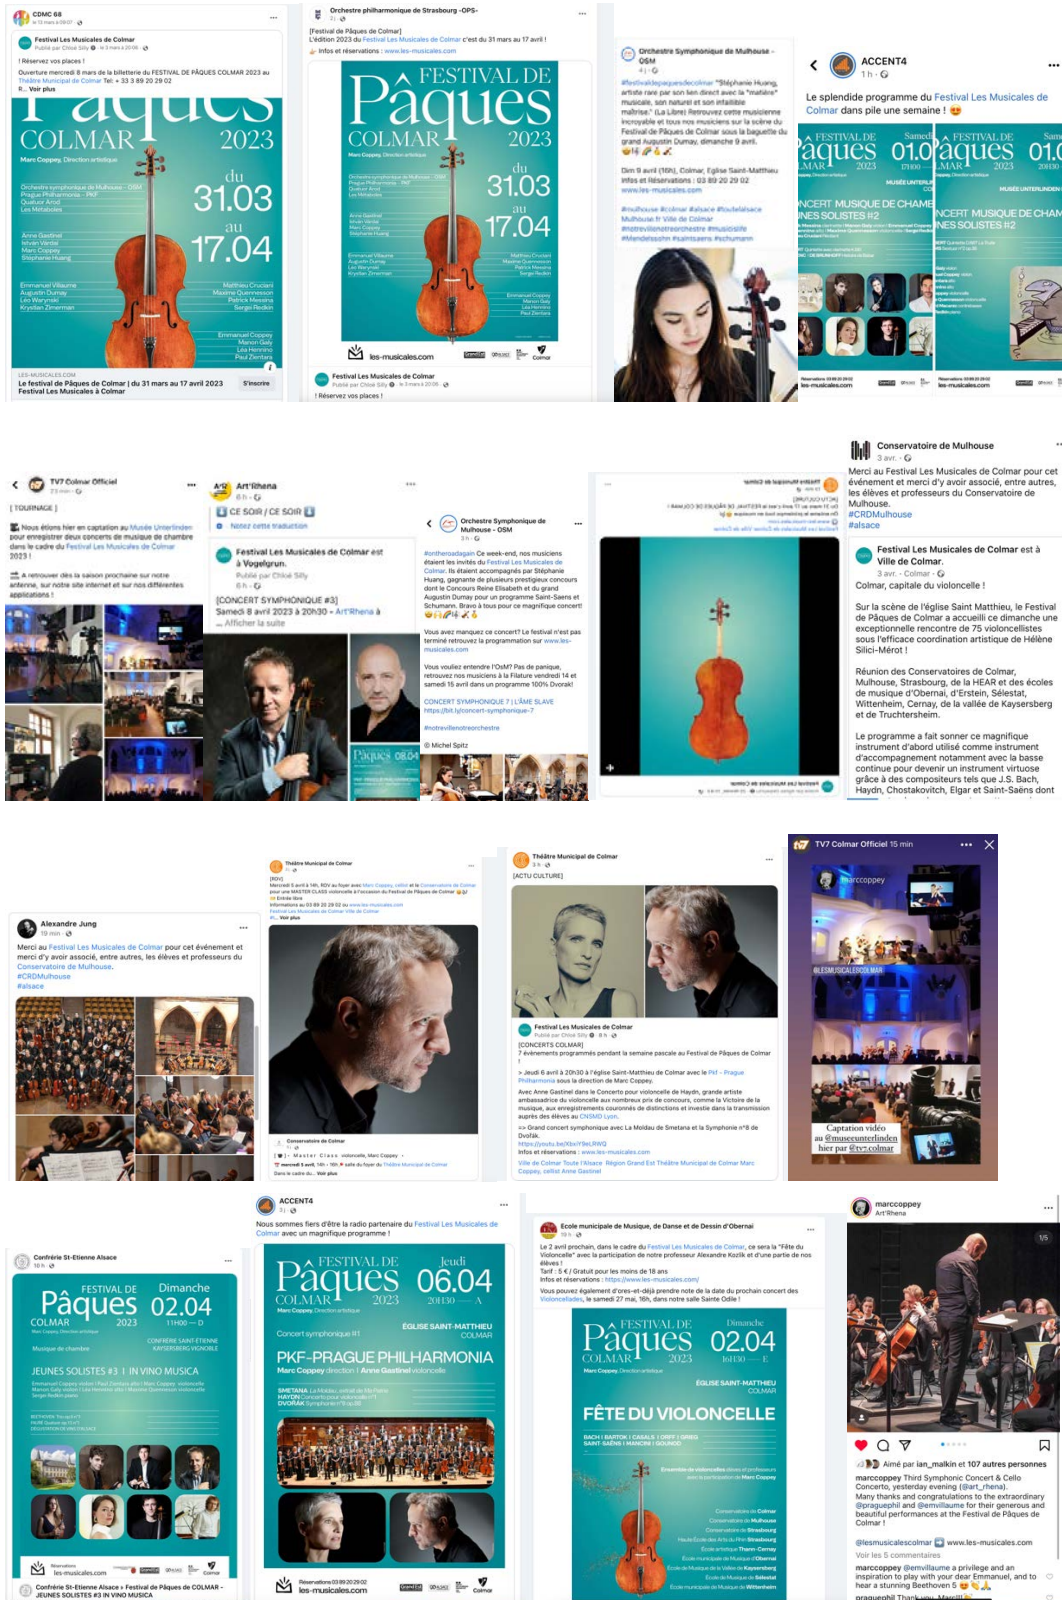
CDMC 68
Festival Les Musicales de Colmar
Publié par Chloé Silly
! Réservez vos places !
Ouverture mercredi 8 mars de la billetterie du FESTIVAL DE PÂQUES COLMAR 2023 au Théâtre Municipal de Colmar Tél. + 33 3 89 20 29 02
R... Voir plus
Pâques
COLMAR 2023
Marc Coppey, Direction artistique
du 31.03 au 17.04
Orchestre symphonique de Mulhouse – OSM
Prague Philharmonia – PKF
Quatuor Arod
Les Métaboles
Anne Gastinel
Istvan Vardai
Marc Coppey
Stéphanie Huang
Emmanuel Villaume
Augustin Dumay
Leo Warynski
Krystian Zimerman
Matthieu Cruciani
Maxime Quennesson
Patrick Messina
Sergei Redkin
Emmanuel Coppey
Manon Galy
Léa Hennino
Paul Zientara
LES-MUSICALES.COM
Le festival de Pâques de Colmar | du 31 mars au 17 avril 2023
Festival Les Musicales à Colmar
S'inscrire

Orchestre philharmonique de Strasbourg -OPS-
[Festival de Pâques de Colmar]
L'édition 2023 du Festival Les Musicales de Colmar c'est du 31 mars au 17 avril !
Infos et réservations : www.les-musicales.com
FESTIVAL DE Pâques
COLMAR 2023
Marc Coppey, Direction artistique
du 31.03 au 17.04
les-musicales.com
Festival Les Musicales de Colmar
Publié par Chloé Silly
! Réservez vos places !

Orchestre Symphonique de Mulhouse - OSM
#festivaldepaquesdecolmar "Stéphanie Huang, artiste rare par son lien direct avec la "matière" musicale, son naturel et son infaillible maîtrise." (La Libre) Retrouvez cette musicienne incroyable et tous nos musiciens sur la scène du Festival de Pâques de Colmar sous la baguette du grand Augustin Dumay, dimanche 9 avril.
Dim 9 avril (16h), Colmar, Eglise Saint-Matthieu
Infos et réservations : 03 89 20 29 02
www.les-musicales.com
#mulhouse #colmar #alsace #toutelalsace Mulhouse Ville de Colmar #notrevillenotreorchestre #musique #Mendelssohn #saintsaens #schumann

ACCENT4
1 h
Le splendide programme du Festival Les Musicales de Colmar dans pile une semaine !
FESTIVAL DE Pâques COLMAR 2023
Samedi 01.04
17H00
MUSÉE UNTERLINDEN
CONCERT MUSIQUE DE CHAMBRE
JEUNES SOLISTES #2
les-musicales.com

TV7 Colmar Officiel
[TOURNAGE]
Nous étions hier en captation au Musée Unterlinden pour enregistrer deux concerts de musique de chambre dans le cadre du Festival Les Musicales de Colmar 2023 !
A retrouver dès la saison prochaine sur notre antenne, sur notre site internet et sur nos différentes applications !

Art'Rhena
6 h
CE SOIR / CE SOIR
Notez cette traduction
Festival Les Musicales de Colmar est à Vogelgrun.
Publié par Chloé Silly
6 h
[CONCERT SYMPHONIQUE #3]
Samedi 8 avril 2023 à 20h30 – Art'Rhena à
... Afficher la suite

Orchestre Symphonique de Mulhouse - OSM
3 h
#ontheroadagain Ce week-end, nos musiciens étaient les invités du Festival Les Musicales de Colmar. Ils étaient accompagnés par Stéphanie Huang, gagnante de plusieurs prestigieux concours dont le Concours Reine Elisabeth et du grand Augustin Dumay pour un programme Saint-Saens et Schumann. Bravo à tous pour ce magnifique concert!
Vous avez manquez ce concert? Le festival n'est pas terminé retrouvez la programmation sur www.les-musicales.com
Vous vouliez entendre l'OsM? Pas de panique, retrouvez nos musiciens à la Filature vendredi 14 et samedi 15 avril dans un programme 100% Dvorak!
CONCERT SYMPHONIQUE 7 | L'ÂME SLAVE
https://bit.ly/concert-symphonique-7
#notrevillenotreorchestre
Michel Spitz

Conservatoire de Mulhouse
3 avr.
Merci au Festival Les Musicales de Colmar pour cet événement et merci d'y avoir associé, entre autres, les élèves et professeurs du Conservatoire de Mulhouse.
#CRDMulhouse
#alsace
Festival Les Musicales de Colmar est à Ville de Colmar.
3 avr. · Colmar
Colmar, capitale du violoncelle !
Sur la scène de l'église Saint Matthieu, le Festival de Pâques de Colmar a accueilli ce dimanche une exceptionnelle rencontre de 75 violoncellistes sous l'efficace coordination artistique de Hélène Silici-Mérot !
Réunion des Conservatoires de Colmar, Mulhouse, Strasbourg, de la HEAR et des écoles de musique d'Obernai, d'Erstein, Sélestat, Wittenheim, Cernay, de la vallée de Kaysersberg et de Truchtersheim.
Le programme a fait sonner ce magnifique instrument d'abord utilisé comme instrument d'accompagnement notamment avec la basse continue pour devenir un instrument virtuose grâce à des compositeurs tels que J.S. Bach, Haydn, Chostakovitch, Elgar et Saint-Saëns dont

Alexandre Jung
Merci au Festival Les Musicales de Colmar pour cet événement et merci d'y avoir associé, entre autres, les élèves et professeurs du Conservatoire de Mulhouse.
#CRDMulhouse
#alsace

Théâtre Municipal de Colmar
[RDV]
Mercredi 5 avril à 14h, RDV au foyer avec Marc Coppey, cellist et le Conservatoire de Colmar pour une MASTER CLASS violoncelle à l'occasion du Festival de Pâques de Colmar
Entrée libre
Informations au 03 89 20 29 02 ou www.les-musicales.com
Festival Les Musicales de Colmar Ville de Colmar
... Voir plus
Conservatoire de Colmar
Master Class violoncelle, Marc Coppey
mercredi 5 avril · 14h, salle du foyer du Théâtre Municipal de Colmar
Dans le cadre du... Voir plus

Théâtre Municipal de Colmar
[ACTU CULTURE]
Festival Les Musicales de Colmar
Publié par Chloé Silly
[CONCERTS COLMAR]
7 événements programmés pendant la semaine pascale au Festival de Pâques de Colmar !
> Jeudi 6 avril à 20h30 à l'église Saint-Matthieu de Colmar avec le Pkf - Prague Philharmonia sous la direction de Marc Coppey.
Avec Anne Gastinel dans le Concerto pour violoncelle de Haydn, grande artiste ambassadrice du violoncelle aux nombreux prix de concours, comme la Victoire de la musique, aux enregistrements couronnés de distinctions et investie dans la transmission au CNSMD Lyon.
=> Grand concert symphonique avec La Moldau de Smetana et la Symphonie n°8 de Dvořák.
https://youtu.be/Xbs
Infos et réservations : www.les-musicales.com
Ville de Colmar Toute l'Alsace Région Grand Est Théâtre Municipal de Colmar Marc Coppey, cellist Anne Gastinel

TV7 Colmar Officiel 15 min
marccoppey
@LESMUSICALESCOLMAR
Captation vidéo au @museeunterlinden hier par @tv7.colmar

Conférie St-Etienne Alsace
FESTIVAL DE Pâques COLMAR 2023
Dimanche 02.04
11H00 — D
Marc Coppey, Direction artistique
CONFRERIE SAINT-ETIENNE KAYSERSBERG VIGNOBLE
Musique de chambre
JEUNES SOLISTES #3 | IN VINO MUSICA
les-musicales.com
Conférie St-Etienne Alsace » Festival de Pâques de COLMAR - JEUNES SOLISTES #3 IN VINO MUSICA

ACCENT4
Nous sommes fiers d'être la radio partenaire du Festival Les Musicales de Colmar avec un magnifique programme !
FESTIVAL DE Pâques COLMAR 2023
Jeudi 06.04
20H30 — A
Marc Coppey, Direction artistique
Concert symphonique #1
ÉGLISE SAINT-MATTHIEU COLMAR
PKF-PRAGUE PHILHARMONIA
Marc Coppey direction | Anne Gastinel violoncelle
SMETANA La Moldau
HAYDN Concerto pour violoncelle n°1
DVOŘÁK Symphonie n°8
les-musicales.com

Ecole municipale de Musique, de Danse et de Dessin d'Obernai
Le 2 avril prochain, dans le cadre du Festival Les Musicales de Colmar, ce sera la "Fête du Violoncelle" avec la participation de notre professeur Alexandre Kozlik et de quelques-uns de ses élèves !
Tarif : 5 € / Gratuit pour les moins de 18 ans
Infos et réservations : https://www.les-musicales.com/
Vous pouvez également d'ores-et-déjà prendre note de la date du prochain concert des Violoncellades, le samedi 27 mai, 16h, dans notre salle Sainte Odile !
FESTIVAL DE Pâques COLMAR 2023
Dimanche 02.04
16H30 — E
Marc Coppey, Direction artistique
ÉGLISE SAINT-MATTHIEU COLMAR
FÊTE DU VIOLONCELLE
BACH | BARTOK | CASALS | ORFF | GRIEG
SAINT-SAËNS | MANCINI | GOUNOD

marccoppey
Art'Rhena
Aimé par ian_malkin et 107 autres personnes
marccoppey Third Symphonic Concert & Cello Concerto, yesterday evening (@art_rhena).
Many thanks and congratulations to the extraordinary @praguephil and @emvillaume for their generous and beautiful performances at the Festival de Pâques de Colmar !
@lesmusicalescolmar www.les-musicales.com
Voir les 5 commentaires
marccoppey @emvillaume a privilege and an inspiration to play with your dear Emmanuel, and to hear a stunning Beethoven 5